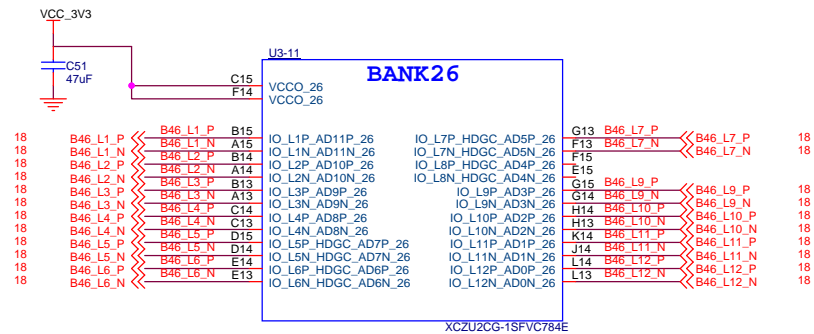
VCC_3V3

C51
47uF

U3-11

BANK26

C15 VCCO_26
F14 VCCO_26

18 B46_L1_P B46_L1_P B15 IO_L1P_AD11P_26
18 B46_L1_N B46_L1_N A15 IO_L1N_AD11N_26
18 B46_L2_P B46_L2_P B14 IO_L2P_AD10P_26
18 B46_L2_N B46_L2_N A14 IO_L2N_AD10N_26
18 B46_L3_P B46_L3_P B13 IO_L3P_AD9P_26
18 B46_L3_N B46_L3_N A13 IO_L3N_AD9N_26
18 B46_L4_P B46_L4_P C14 IO_L4P_AD8P_26
18 B46_L4_N B46_L4_N C13 IO_L4N_AD8N_26
18 B46_L5_P B46_L5_P D15 IO_L5P_HDGC_AD7P_26
18 B46_L5_N B46_L5_N D14 IO_L5N_HDGC_AD7N_26
18 B46_L6_P B46_L6_P E14 IO_L6P_HDGC_AD6P_26
18 B46_L6_N B46_L6_N E13 IO_L6N_HDGC_AD6N_26

IO_L7P_HDGC_AD5P_26 G13 B46_L7_P B46_L7_P 18
IO_L7N_HDGC_AD5N_26 F13 B46_L7_N B46_L7_N 18
IO_L8P_HDGC_AD4P_26 F15
IO_L8N_HDGC_AD4N_26 E15
IO_L9P_AD3P_26 G15 B46_L9_P B46_L9_P 18
IO_L9N_AD3N_26 G14 B46_L9_N B46_L9_N 18
IO_L10P_AD2P_26 H14 B46_L10_P B46_L10_P 18
IO_L10N_AD2N_26 H13 B46_L10_N B46_L10_N 18
IO_L11P_AD1P_26 K14 B46_L11_P B46_L11_P 18
IO_L11N_AD1N_26 J14 B46_L11_N B46_L11_N 18
IO_L12P_AD0P_26 L14 B46_L12_P B46_L12_P 18
IO_L12N_AD0N_26 L13 B46_L12_N B46_L12_N 18

XCZU2CG-1SFVC784E